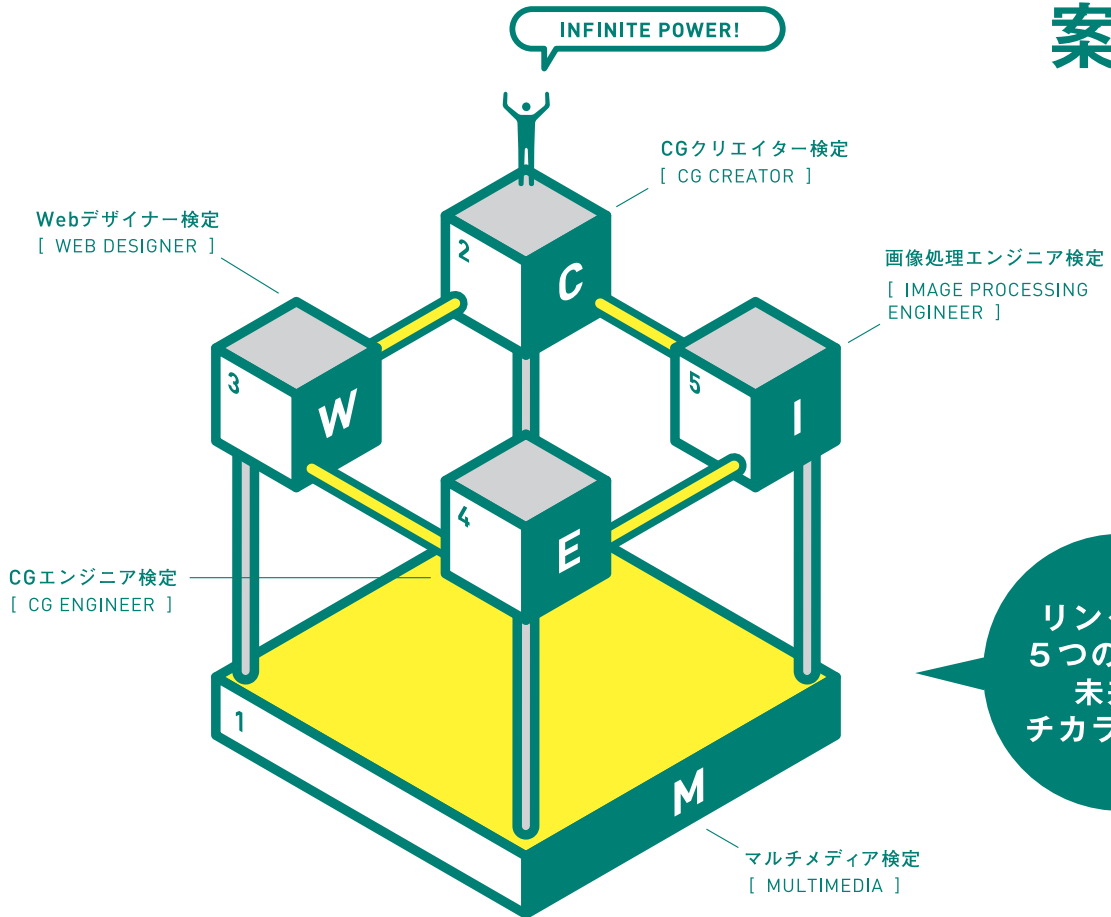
案

INFINITE POWER!

CGクリエイター検定
[ CG CREATOR ]

Webデザイナー検定
[ WEB DESIGNER ]

画像処理エンジニア検定
[ IMAGE PROCESSING ENGINEER ]

2
C

3
W

5
I

4
E

CGエンジニア検定
[ CG ENGINEER ]

1
M

マルチメディア検定
[ MULTIMEDIA ]

リン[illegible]
５つの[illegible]
未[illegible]
チカラ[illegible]